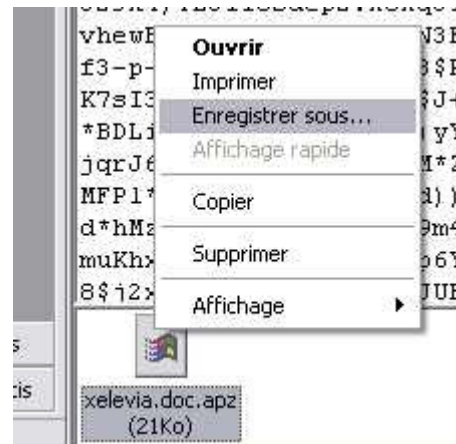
vhewE N3E
f3-p- 3$F
K7sI3 $J+
*BDLi yY
jqrJ6 M*2
MFP1* d))
d*hMa 9m4
muKhx 56Y
8$i2x JUE

Ouvrir
Imprimer
Enregistrer sous...
Affichage rapide
Copier
Supprimer
Affichage

s
cis

xelevia.doc.apz
(21Ko)